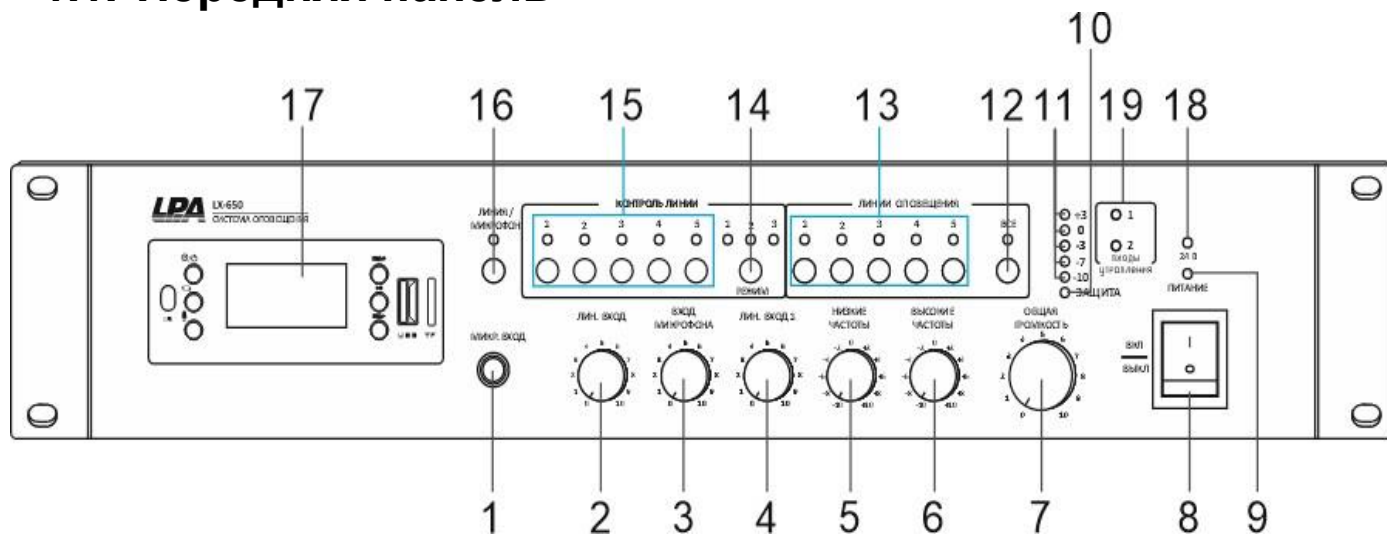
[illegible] Передняя панель

10
17 16 15 14 13 12 11 19 18

LPA LX-650 СИСТЕМА ОПОВЕЩЕНИЯ

ЛИНИЯ / МИКРОФОН

КОНТРОЛЬ ЛИНИИ
1 2 3 4 5 1 2 3
РЕЖИМ

ЛИНИИ ОПОВЕЩЕНИЯ
1 2 3 4 5
ВСЕ

+3
0
-3
-7
-10
ЗАЩИТА

1
2
ВХОДЫ УПРАВЛЕНИЯ

24 В
ПИТАНИЕ

USB TF

МИКР. ВХОД

ЛИН. ВХОД

ВХОД МИКРОФОНА

ЛИН. ВХОД 1

НИЗКИЕ ЧАСТОТЫ

ВЫСОКИЕ ЧАСТОТЫ

ОБЩАЯ ГРОМКОСТЬ

ВКЛ
ВЫКЛ

1 2 3 4 5 6 7 8 9